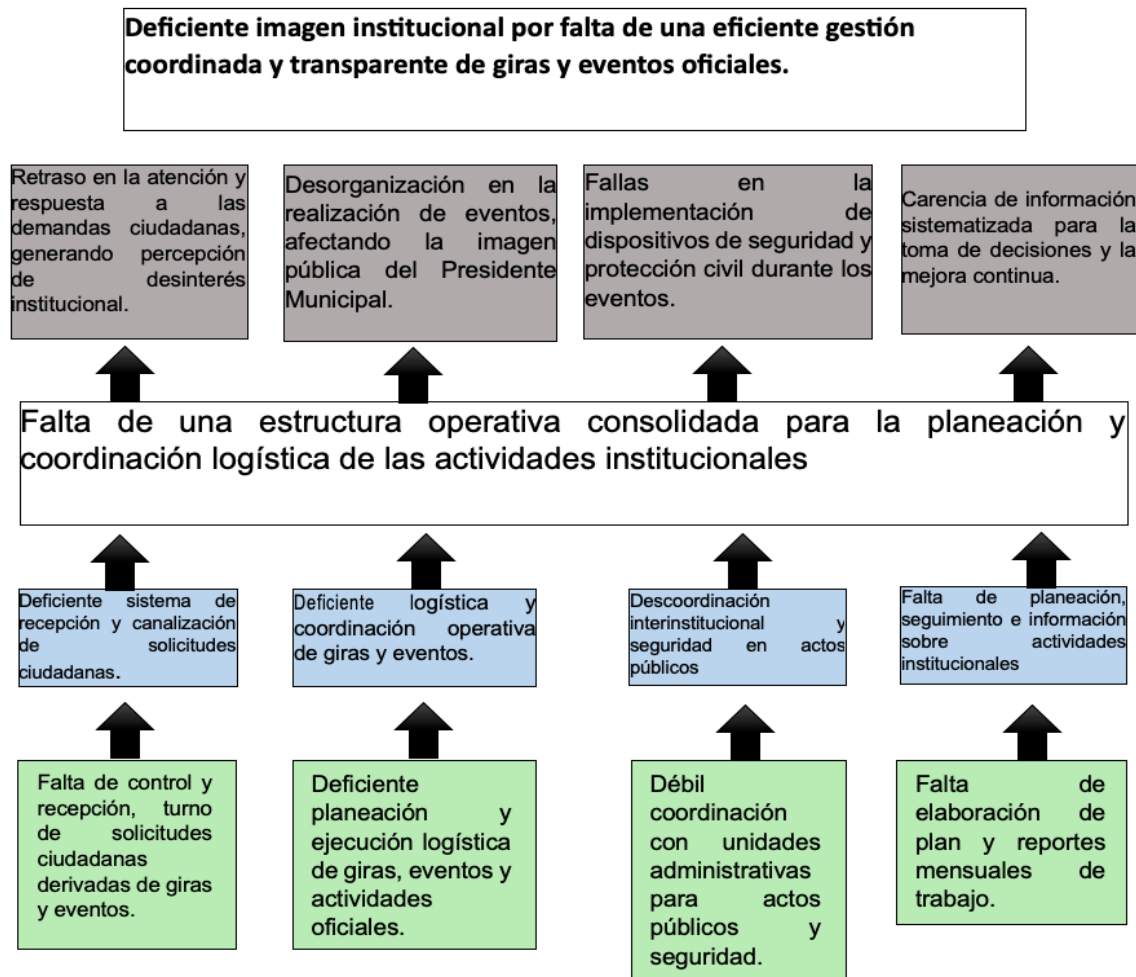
Deficiente imagen institucional por falta de una eficiente gestión coordinada y transparente de giras y eventos oficiales.

Retraso en la atención y respuesta a las demandas ciudadanas, generando percepción de desinterés institucional.

Desorganización en la realización de eventos, afectando la imagen pública del Presidente Municipal.

Fallas en la implementación de dispositivos de seguridad y protección civil durante los eventos.

Carencia de información sistematizada para la toma de decisiones y la mejora continua.

Falta de una estructura operativa consolidada para la planeación y coordinación logística de las actividades institucionales

Deficiente sistema de recepción y canalización de solicitudes ciudadanas.

Deficiente logística y coordinación operativa de giras y eventos.

Descoordinación interinstitucional y seguridad en actos públicos

Falta de planeación, seguimiento e información sobre actividades institucionales

Falta de control y recepción, turno de solicitudes ciudadanas derivadas de giras y eventos.

Deficiente planeación y ejecución logística de giras, eventos y actividades oficiales.

Débil coordinación con unidades administrativas para actos públicos y seguridad.

Falta de elaboración de plan y reportes mensuales de trabajo.